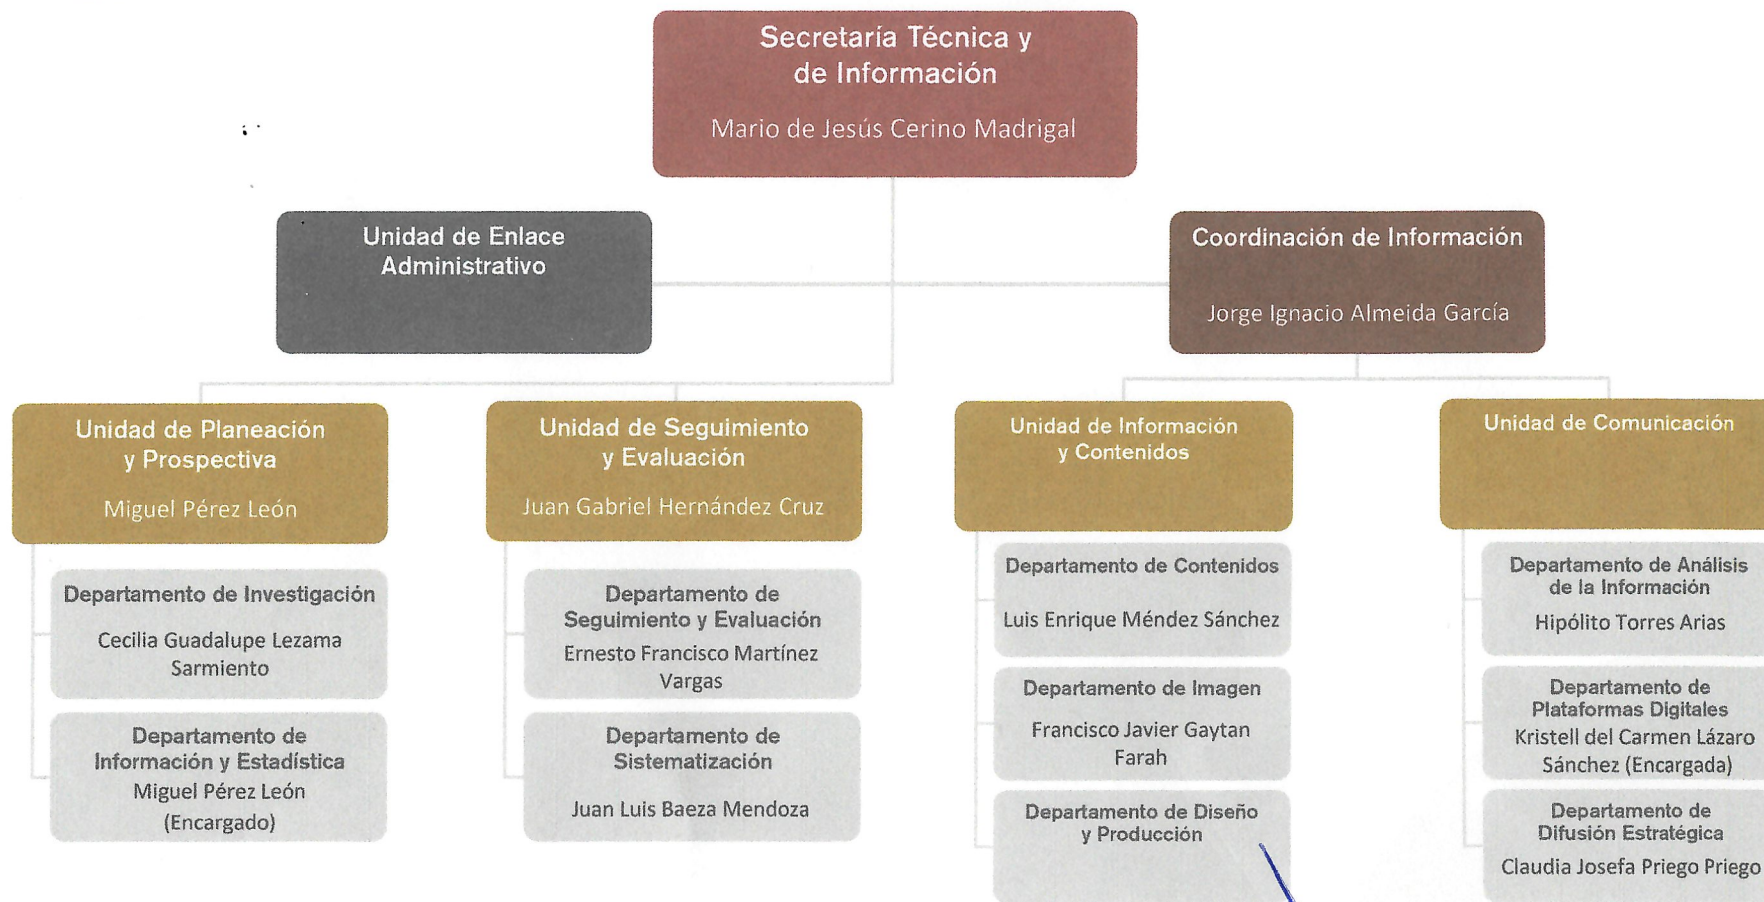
Secretaria Técnica y de Información

Mario de Jesús Cerino Madrigal

Unidad de Enlace Administrativo

Coordinación de Información

Jorge Ignacio Almeida García

Unidad de Planeación y Prospectiva

Miguel Pérez León

Departamento de Investigación

Cecilia Guadalupe Lezama Sarmiento

Departamento de Información y Estadística

Miguel Pérez León (Encargado)

Unidad de Seguimiento y Evaluación

Juan Gabriel Hernández Cruz

Departamento de Seguimiento y Evaluación

Ernesto Francisco Martínez Vargas

Departamento de Sistematización

Juan Luis Baeza Mendoza

Unidad de Información y Contenidos

Departamento de Contenidos

Luis Enrique Méndez Sánchez

Departamento de Imagen

Francisco Javier Gaytan Farah

Departamento de Diseño y Producción

Unidad de Comunicación

Departamento de Análisis de la Información

Hipólito Torres Arias

Departamento de Plataformas Digitales

Kristell del Carmen Lázaro Sánchez (Encargada)

Departamento de Difusión Estratégica

Claudia Josefa Priego Priego